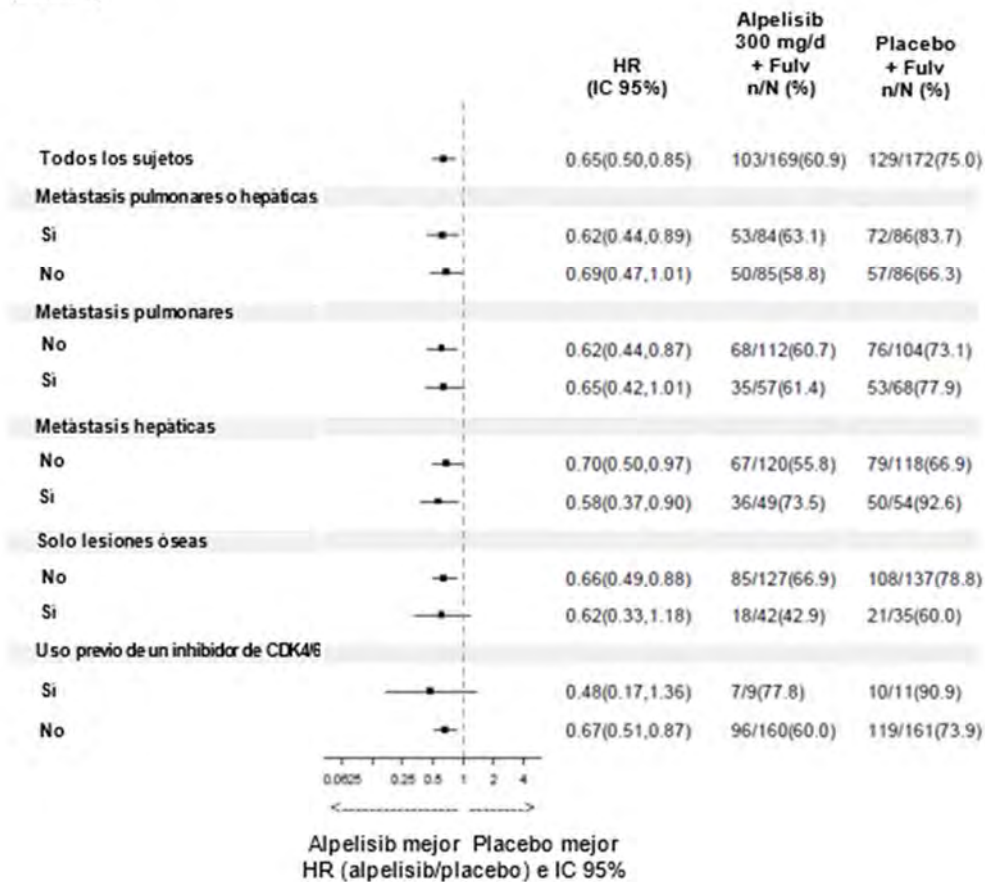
| | HR (IC 95%) | Alpelisib 300 mg/d + Fulv n/N (%) | Placebo + Fulv n/N (%) |
|---|---|---|---|
| Todos los sujetos | 0.65(0.50,0.85) | 103/169(60.9) | 129/172(75.0) |
| Metàstasis pulmonares o hepàticas | | | |
| Si | 0.62(0.44,0.89) | 53/84(63.1) | 72/86(83.7) |
| No | 0.69(0.47,1.01) | 50/85(58.8) | 57/86(66.3) |
| Metàstasis pulmonares | | | |
| No | 0.62(0.44,0.87) | 68/112(60.7) | 76/104(73.1) |
| Si | 0.65(0.42,1.01) | 35/57(61.4) | 53/68(77.9) |
| Metàstasis hepàticas | | | |
| No | 0.70(0.50,0.97) | 67/120(55.8) | 79/118(66.9) |
| Si | 0.58(0.37,0.90) | 36/49(73.5) | 50/54(92.6) |
| Solo lesiones òseas | | | |
| No | 0.66(0.49,0.88) | 85/127(66.9) | 108/137(78.8) |
| Si | 0.62(0.33,1.18) | 18/42(42.9) | 21/35(60.0) |
| Uso previo de un inhibidor de CDK4/6 | | | |
| Si | 0.48(0.17,1.36) | 7/9(77.8) | 10/11(90.9) |
| No | 0.67(0.51,0.87) | 96/160(60.0) | 119/161(73.9) |

0.0625 0.25 0.5 1 2 4

Alpelisib mejor Placebo mejor
HR (alpelisib/placebo) e IC 95%